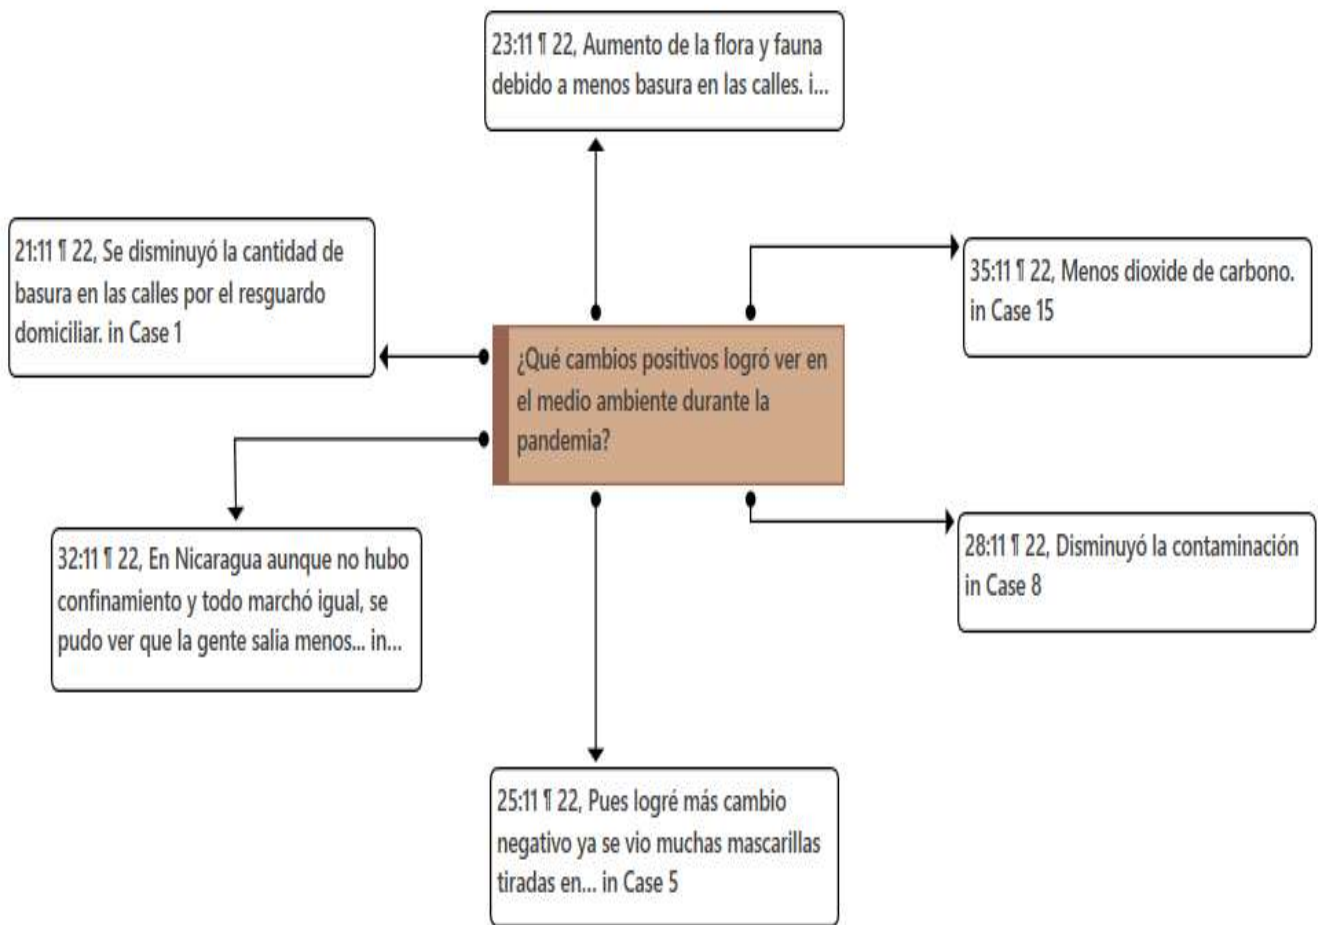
23:11 ¶ 22, Aumento de la flora y fauna debido a menos basura en las calles. i...

21:11 ¶ 22, Se disminuyó la cantidad de basura en las calles por el resguardo domiciliar. in Case 1

35:11 ¶ 22, Menos dioxide de carbono. in Case 15

¿Qué cambios positivos logró ver en el medio ambiente durante la pandemia?

32:11 ¶ 22, En Nicaragua aunque no hubo confinamiento y todo marchó igual, se pudo ver que la gente salia menos... in...

28:11 ¶ 22, Disminuyó la contaminación in Case 8

25:11 ¶ 22, Pues logré más cambio negativo ya se vio muchas mascarillas tiradas en... in Case 5